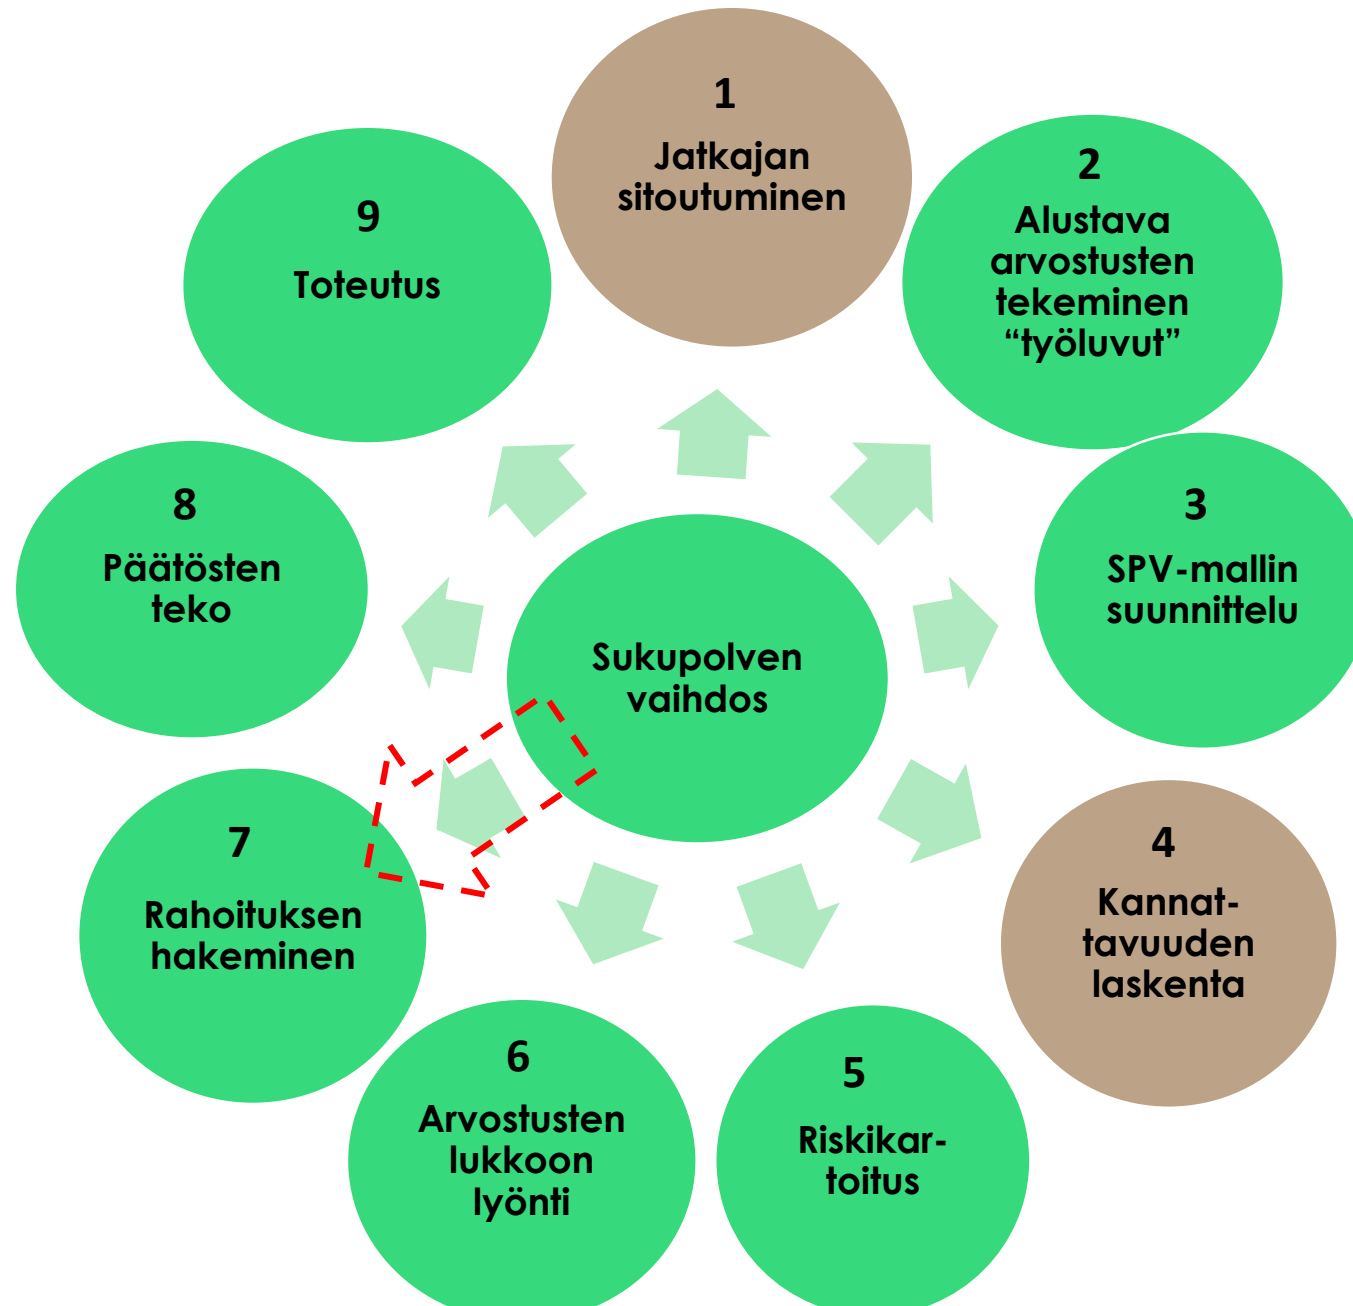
Sukupolven vaihdos

1
Jatkajan sitoutuminen

2
Alustava arvostusten tekeminen “työluvut”

3
SPV-mallin suunnittelu

4
Kannattavuuden laskenta

5
Riskikartoitus

6
Arvostusten lukkoon lyönti

7
Rahoituksen hakeminen

8
Päätösten teko

9
Toteutus